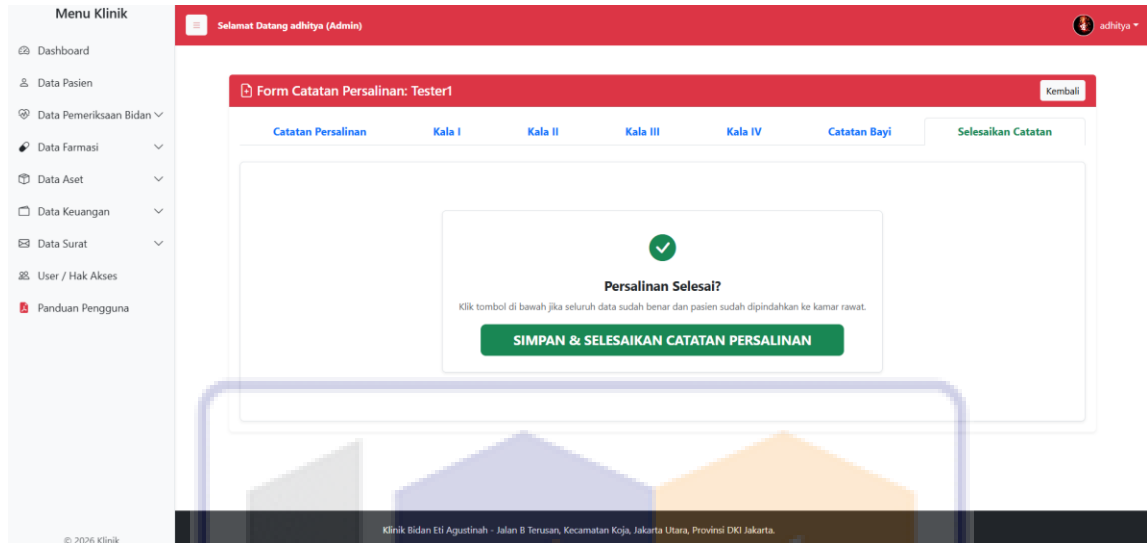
Menu Klinik

Dashboard

Data Pasien

Data Pemeriksaan Bidan

Data Farmasi

Data Aset

Data Keuangan

Data Surat

User / Hak Akses

Panduan Pengguna

© 2026 Klinik

≡ Selamat Datang adhitya (Admin)

adhitya

Form Catatan Persalinan: Tester1

Kembali

Catatan Persalinan | Kala I | Kala II | Kala III | Kala IV | Catatan Bayi | Selesaikan Catatan

Persalinan Selesai?

Klik tombol di bawah jika seluruh data sudah benar dan pasien sudah dipindahkan ke kamar rawat.

SIMPAN & SELESAIKAN CATATAN PERSALINAN

Klinik Bidan Eti Agustinah - Jalan B Terusan, Kecamatan Koja, Jakarta Utara, Provinsi DKI Jakarta.